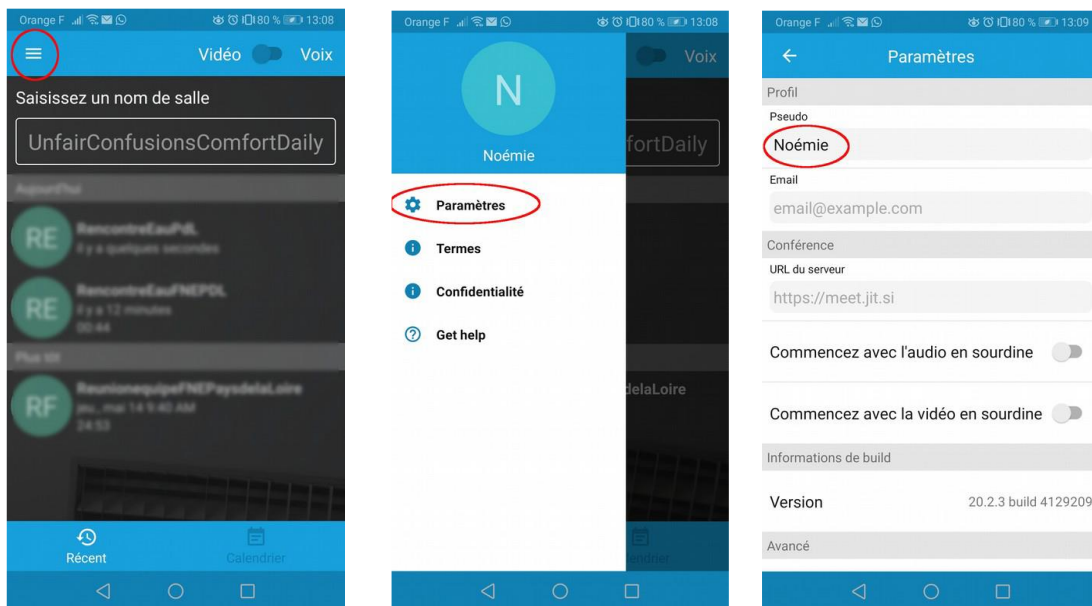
Orange F 80 % 13:08
Vidéo Voix
Saisissez un nom de salle
UnfairConfusionsComfortDaily
Aujourd'hui
RE RencontreEauPdL
Il y a quelques secondes
RE RencontreEauFNEPDL
Il y a 12 minutes
00:44
Plus tôt
RF ReunionequipeFNEPaysdelaLoire
jeu., mai 14 9:40 AM
24:53
Récent
Calendrier

Orange F 80 % 13:08
N
Noémie
Voix
fortDaily
Paramètres
Termes
Confidentialité
Get help
delaLoire
endrier

Orange F 80 % 13:09
Paramètres
Profil
Pseudo
Noémie
Email
email@example.com
Conférence
URL du serveur
https://meet.jit.si
Commencez avec l'audio en sourdine
Commencez avec la vidéo en sourdine
Informations de build
Version 20.2.3 build 4129209
Avancé